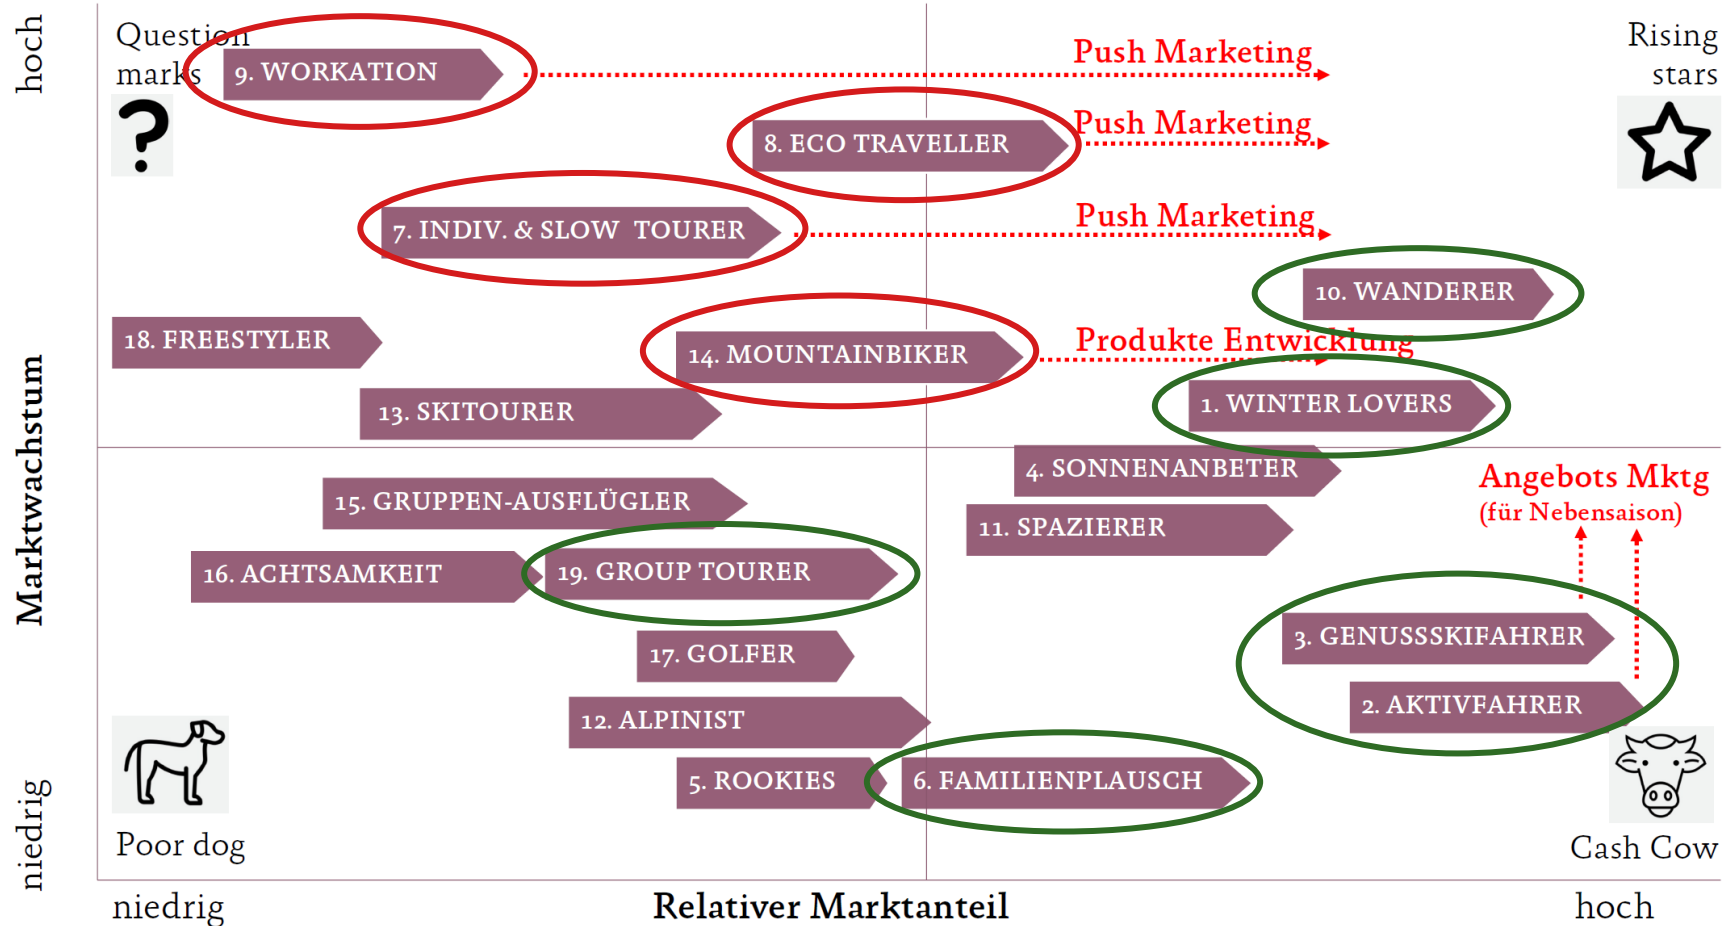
hoch

Marktwachstum

niedrig

Question marks

?

9. WORKATION

Push Marketing

Rising stars

8. ECO TRAVELLER

Push Marketing

7. INDIV. & SLOW TOURER

Push Marketing

10. WANDERER

18. FREESTYLER

14. MOUNTAINBIKER

Produkte Entwicklung

13. SKITOURER

1. WINTER LOVERS

4. SONNENANBETER

15. GRUPPEN-AUSFLÜGLER

Angebots Mktg (für Nebensaison)

11. SPAZIERER

16. ACHTSAMKEIT

19. GROUP TOURER

3. GENUSSSKIFAHRER

17. GOLFER

2. AKTIVFAHRER

12. ALPINIST

5. ROOKIES

6. FAMILIENPLAUSCH

Poor dog

Cash Cow

niedrig

Relativer Marktanteil

hoch